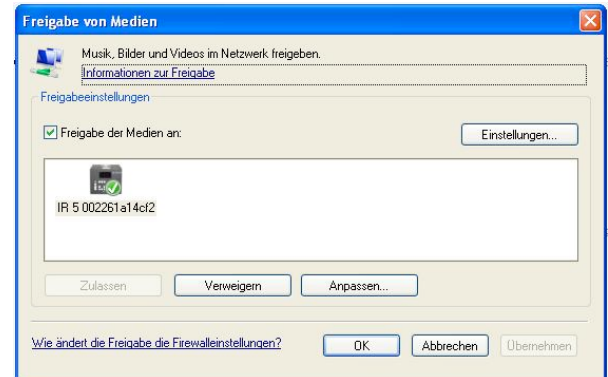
Freigabe von Medien

Musik, Bilder und Videos im Netzwerk freigeben.
Informationen zur Freigabe

Freigabeeinstellungen

Freigabe der Medien an:

Einstellungen...

IR 5 002261a14cf2

Zulassen

Verweigern

Anpassen...

Wie ändert die Freigabe die Firewalleinstellungen?

OK

Abbrechen

Übernehmen